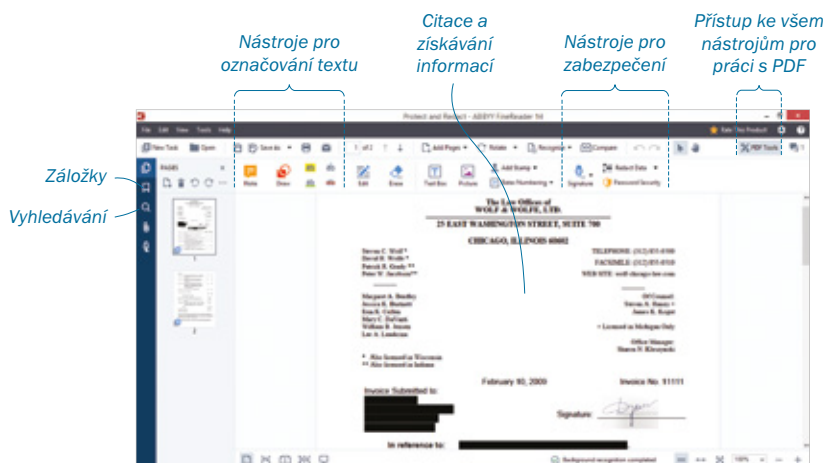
Nástroje pro označování textu

Citace a získávání informací

Nástroje pro zabezpečení

Přístup ke všem nástrojům pro práci s PDF

Záložky

Vyhledávání

Protect and Redact - ABBYY FineReader 14

File Edit View Tools Help

New Task Open Save As Add Pages Rotate Recognize Compare PDF Tools

PAGES

Note Draw Edit Erase Text Box Picture Add Stamp Bates Numbering Signature Redact Data Password Security

The Law Offices of
WOLF & WOLFE, LTD.

25 EAST WASHINGTON STREET, SUITE 700

CHICAGO, ILLINOIS 60602

TELEPHONE: (312) 855-0500
FACSIMILE: (312) 855-0510
WEB SITE: wolf-chicago-law.com

February 10, 2009

Invoice No. 11111

Invoice Submitted to:

Signature:

In reference to:

Background recognition completed

100%